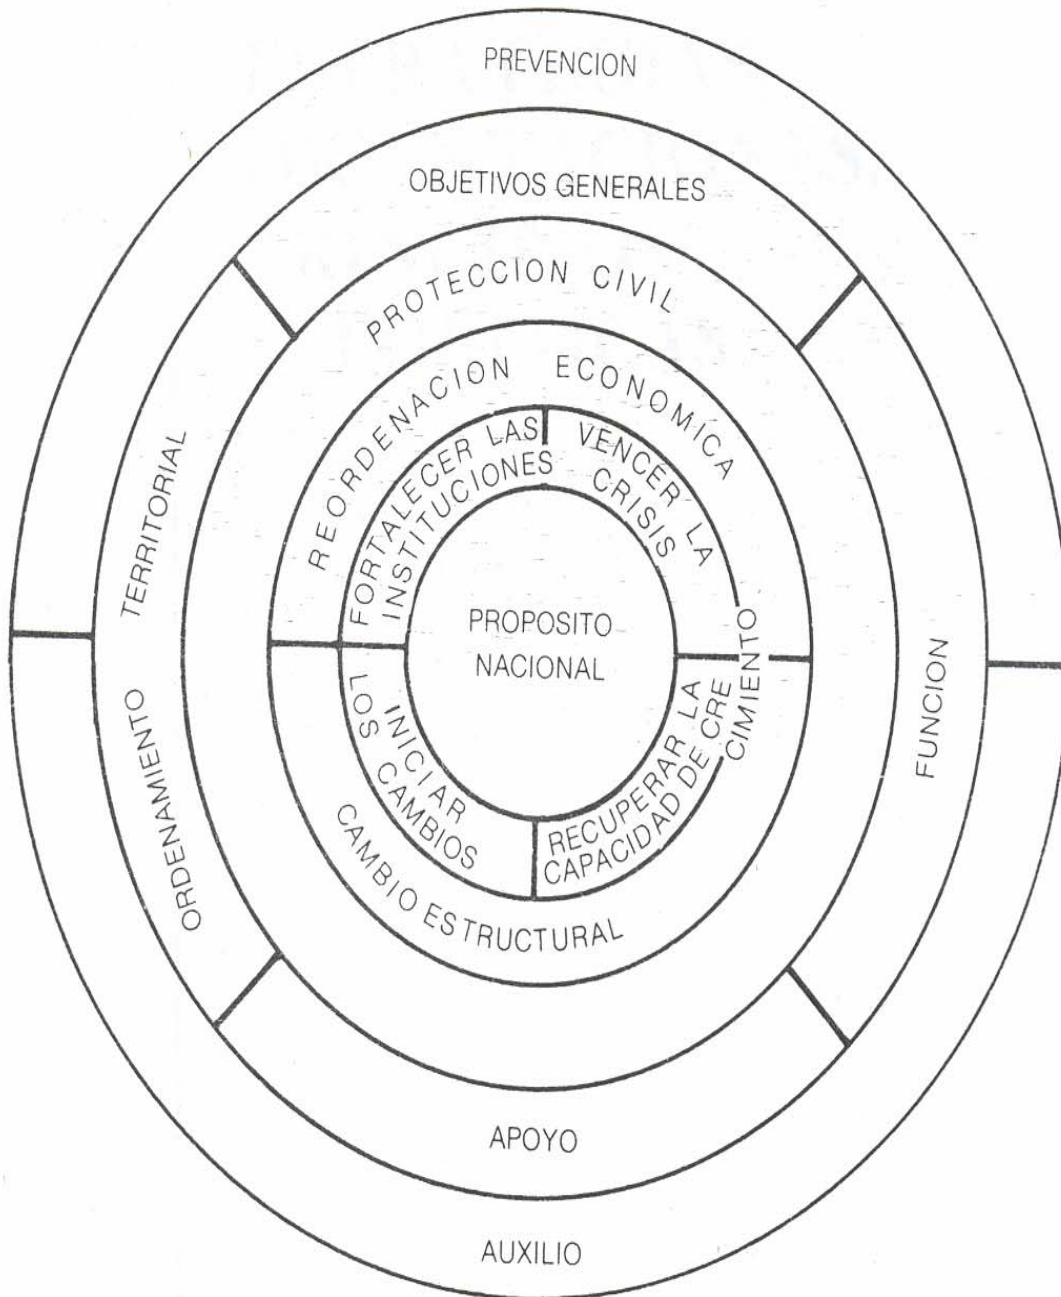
PREVENCION

OBJETIVOS GENERALES

PROTECCION CIVIL

REORDENACION ECONOMICA

FORTALECER LAS INSTITUCIONES

VENCER LA CRISIS

PROPOSITO NACIONAL

INICIAR LOS CAMBIOS

RECUPERAR LA CAPACIDAD DE CRECIMIENTO

CAMBIO ESTRUCTURAL

ORDENAMIENTO TERRITORIAL

FUNCION

APOYO

AUXILIO